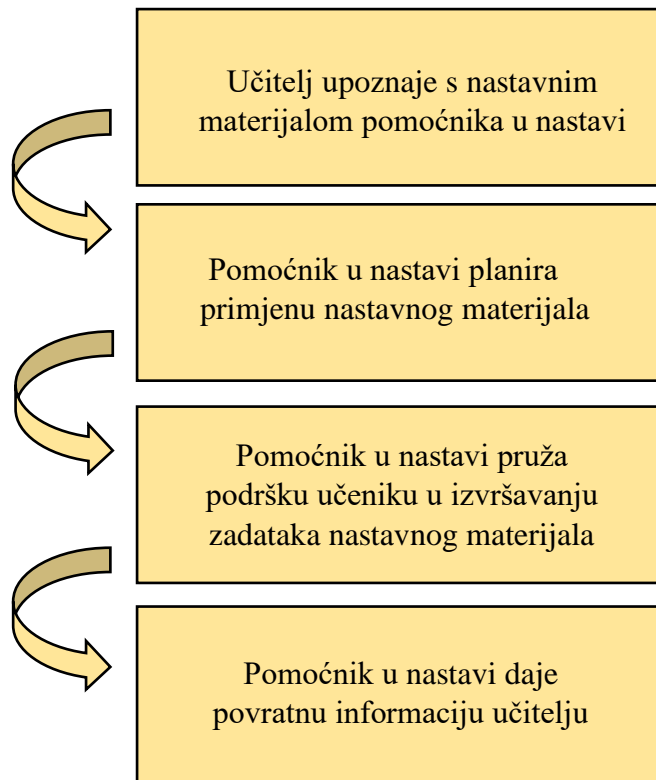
Učitelj upoznaje s nastavnim materijalom pomoćnika u nastavi

Pomoćnik u nastavi planira primjenu nastavnog materijala

Pomoćnik u nastavi pruža podršku učeniku u izvršavanju zadataka nastavnog materijala

Pomoćnik u nastavi daje povratnu informaciju učitelju